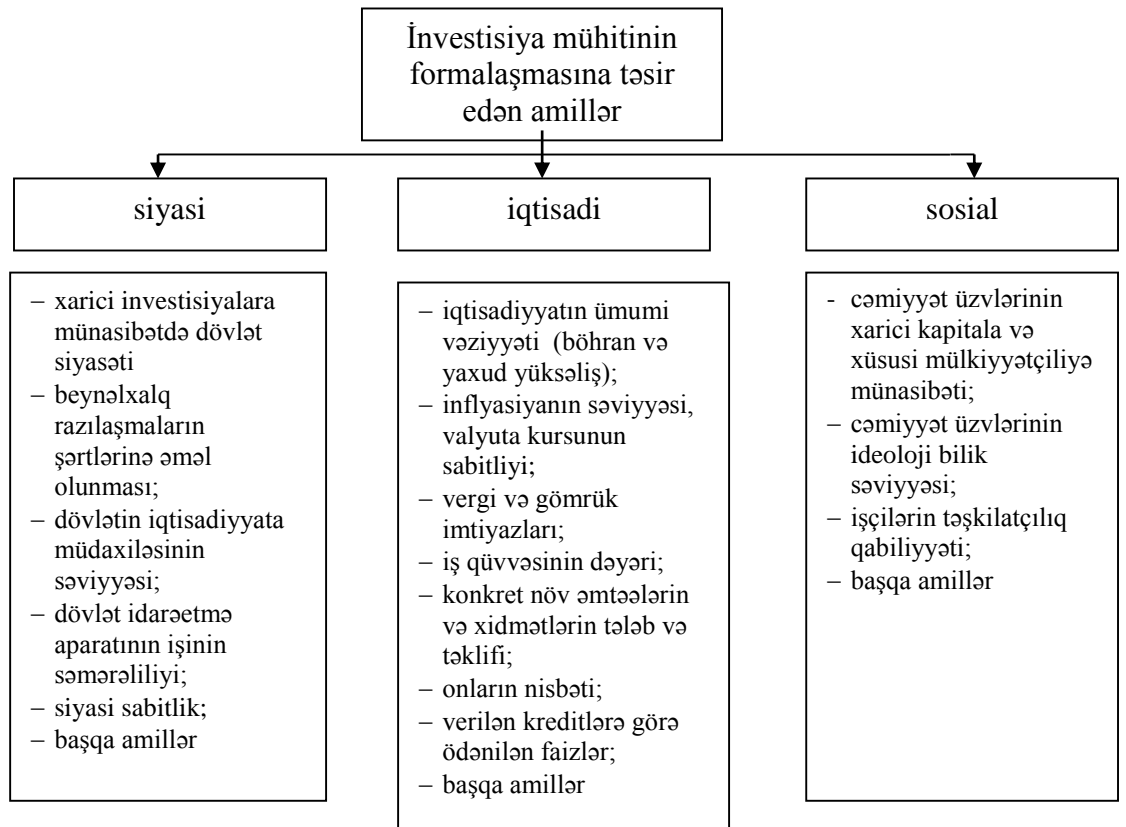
İnvestisiya mühitinin formalaşmasına təsir edən amillər

siyasi

iqtisadi

sosial

– xarici investisiyalara münasibətdə dövlət siyasəti
– beynəlxalq razılaşmaların şərtlərinə əməl olunması;
– dövlətin iqtisadiyyata müdaxiləsinin səviyyəsi;
– dövlət idarəetmə aparatının işinin səmərəliliyi;
– siyasi sabitlik;
– başqa amillər

– iqtisadiyyatın ümumi vəziyyəti (böhran və yaxud yüksəliş);
– inflyasiyanın səviyyəsi, valyuta kursunun sabitliyi;
– vergi və gömrük imtiyazları;
– iş qüvvəsinin dəyəri;
– konkret növ əmtəələrin və xidmətlərin tələb və təklifi;
– onların nisbəti;
– verilən kreditlərə görə ödənilən faizlər;
– başqa amillər

- cəmiyyət üzvlərinin xarici kapitala və xüsusi mülkiyyətçiliyə münasibəti;
– cəmiyyət üzvlərinin ideoloji bilik səviyyəsi;
– işçilərin təşkilatçılıq qabiliyyəti;
– başqa amillər